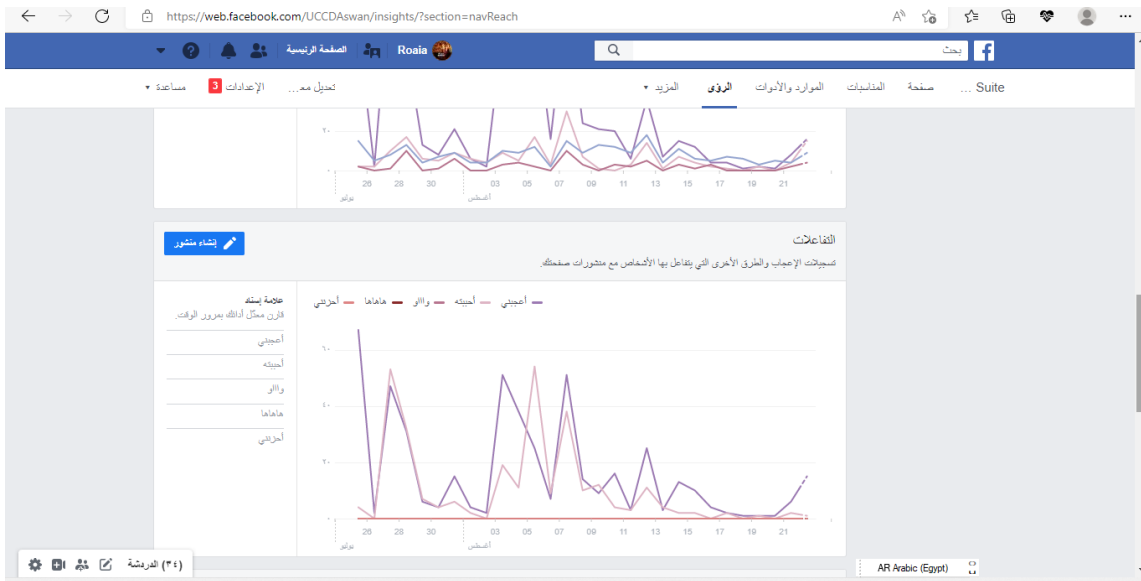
https://web.facebook.com/UCCDAswan/insights/?section=navReach

بحث

Roaia

الصفحة الرئيسية

Suite …  صفحة  المناسبات  الموارد والأدوات  الرؤى  المزيد ▾

تعديل مع…  الإعدادات 3  مساعدة ▾

٢٠

26  28  30  03  05  07  09  11  13  15  17  19  21

يوليو  أغسطس

التفاعلات

تسجيلات الإعجاب والطرق الأخرى التي يتفاعل بها الأشخاص مع منشورات صفحتك.

إنشاء منشور

علامة إسناد

قارن معدل أدائك بمرور الوقت.

أعجبني

أحببته

واااو

هاهاها

أحزنني

أعجبني  أحببته  واااو  هاهاها  أحزنني

٦٠

٤٠

٢٠

26  28  30  03  05  07  09  11  13  15  17  19  21

يوليو  أغسطس

(٣٤) الدردشة

AR Arabic (Egypt)